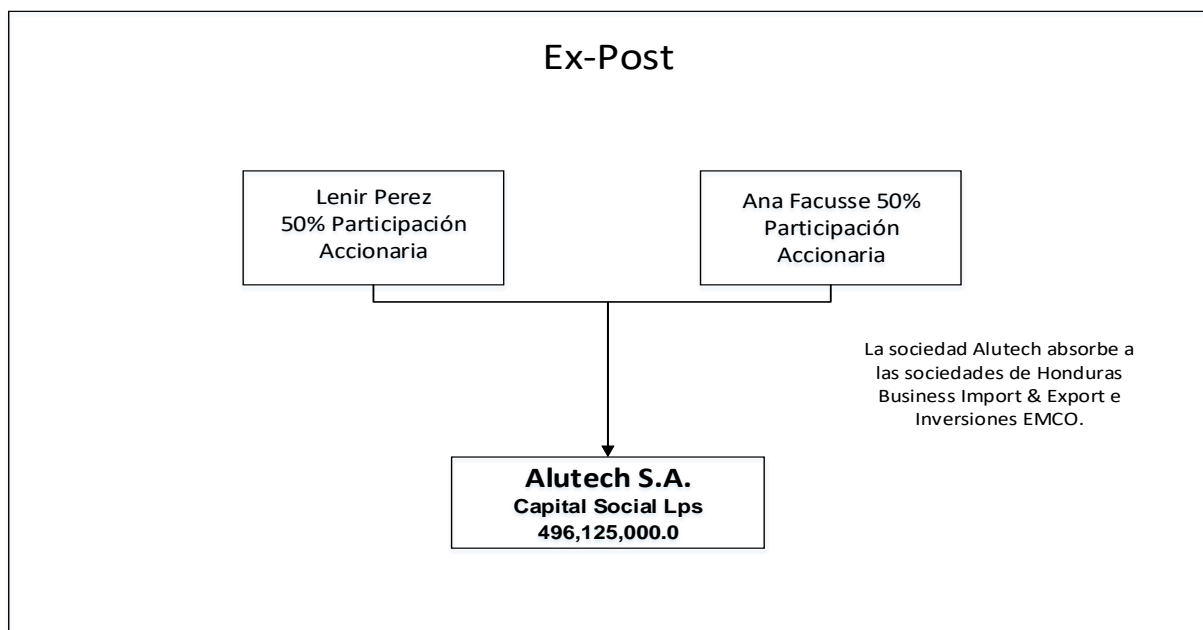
Ex-Post

Lenir Perez
50% Participación
Accionaria

Ana Facusse 50%
Participación
Accionaria

La sociedad Alutech absorbe a las sociedades de Honduras Business Import & Export e Inversiones EMCO.

Alutech S.A.
Capital Social Lps
496,125,000.0